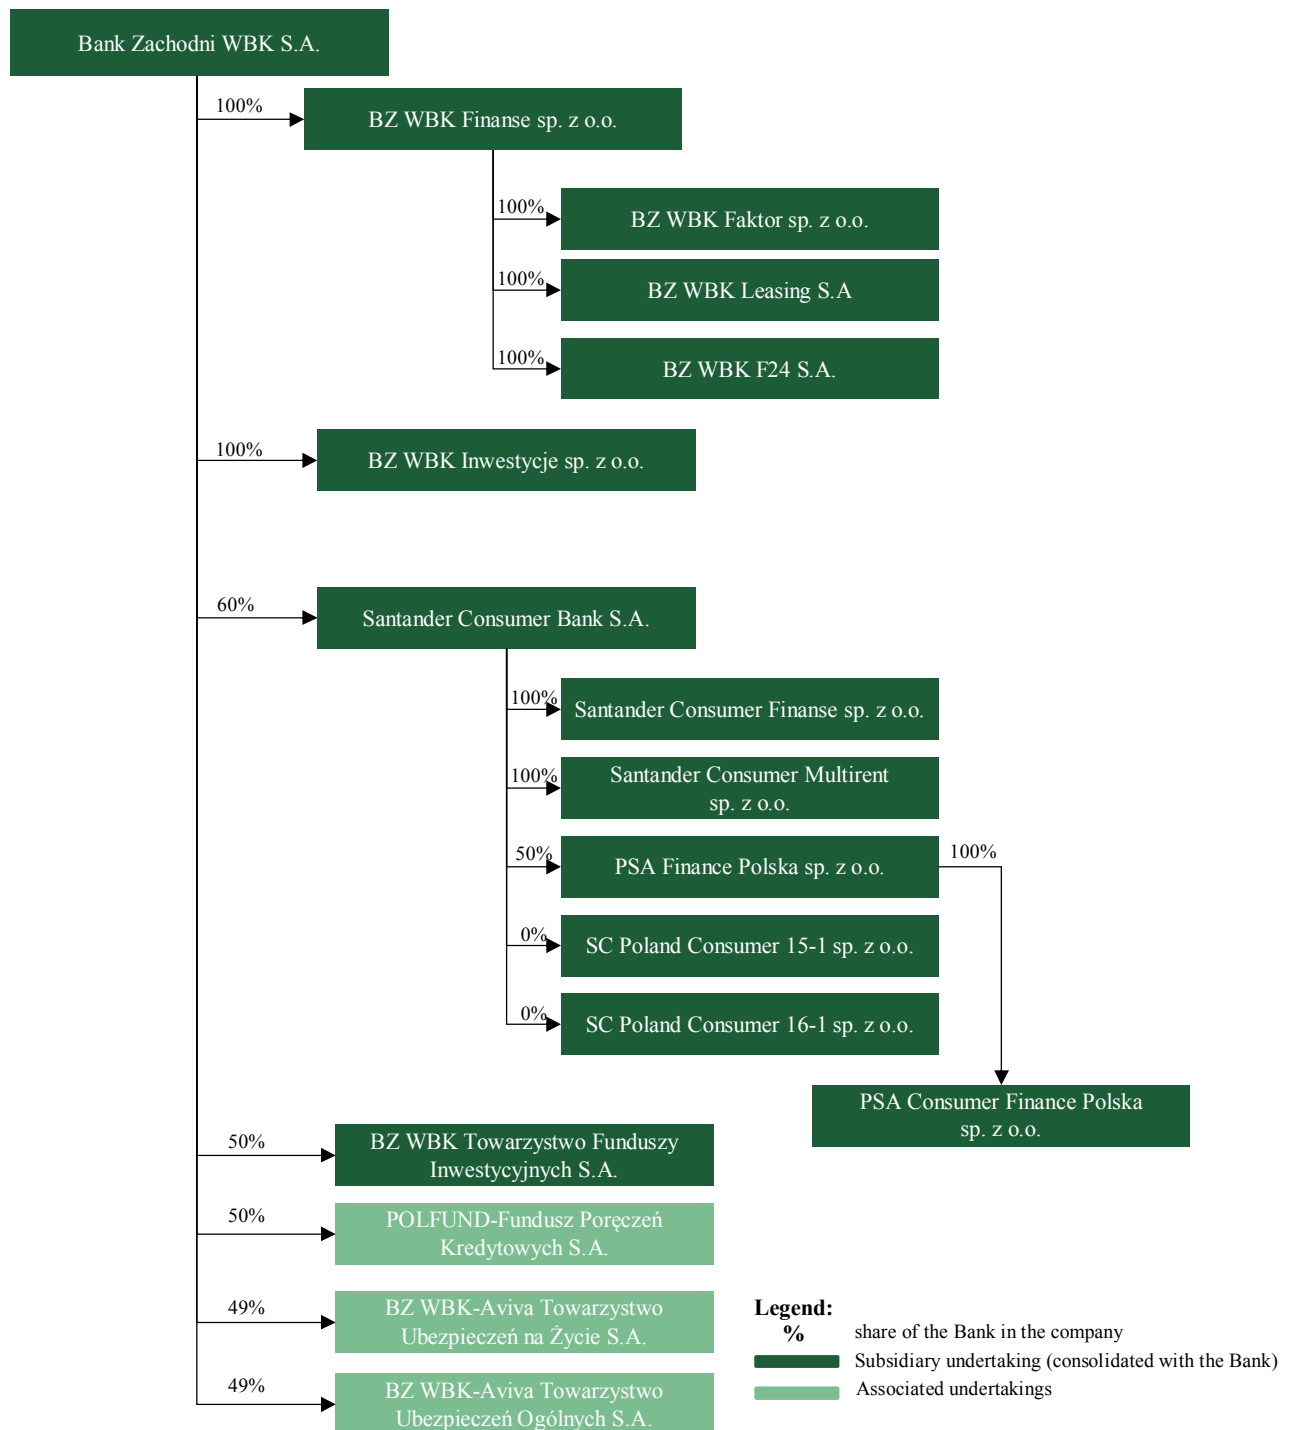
Bank Zachodni WBK S.A.

100%
BZ WBK Finanse sp. z o.o.

100%
BZ WBK Faktor sp. z o.o.

100%
BZ WBK Leasing S.A

100%
BZ WBK F24 S.A.

100%
BZ WBK Inwestycje sp. z o.o.

60%
Santander Consumer Bank S.A.

100%
Santander Consumer Finanse sp. z o.o.

100%
Santander Consumer Multirent sp. z o.o.

50%
PSA Finance Polska sp. z o.o.

100%
PSA Consumer Finance Polska sp. z o.o.

0%
SC Poland Consumer 15-1 sp. z o.o.

0%
SC Poland Consumer 16-1 sp. z o.o.

50%
BZ WBK Towarzystwo Funduszy Inwestycyjnych S.A.

50%
POLFUND-Fundusz Poręczeń Kredytowych S.A.

49%
BZ WBK-Aviva Towarzystwo Ubezpieczeń na Życie S.A.

49%
BZ WBK-Aviva Towarzystwo Ubezpieczeń Ogólnych S.A.

Legend:
% share of the Bank in the company
Subsidiary undertaking (consolidated with the Bank)
Associated undertakings